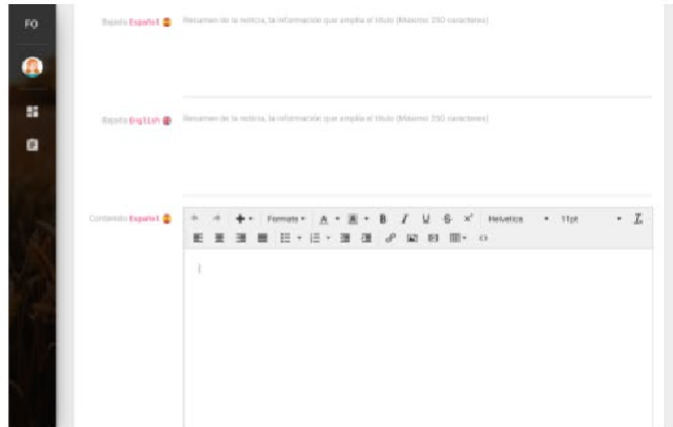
FO

Bajada Español
Resumen de la noticia, la información que amplía el título (Máximo 250 caracteres)

Bajada English
Resumen de la noticia, la información que amplía el título (Máximo 250 caracteres)

Contenido Español
Formats
Helvetica
11pt